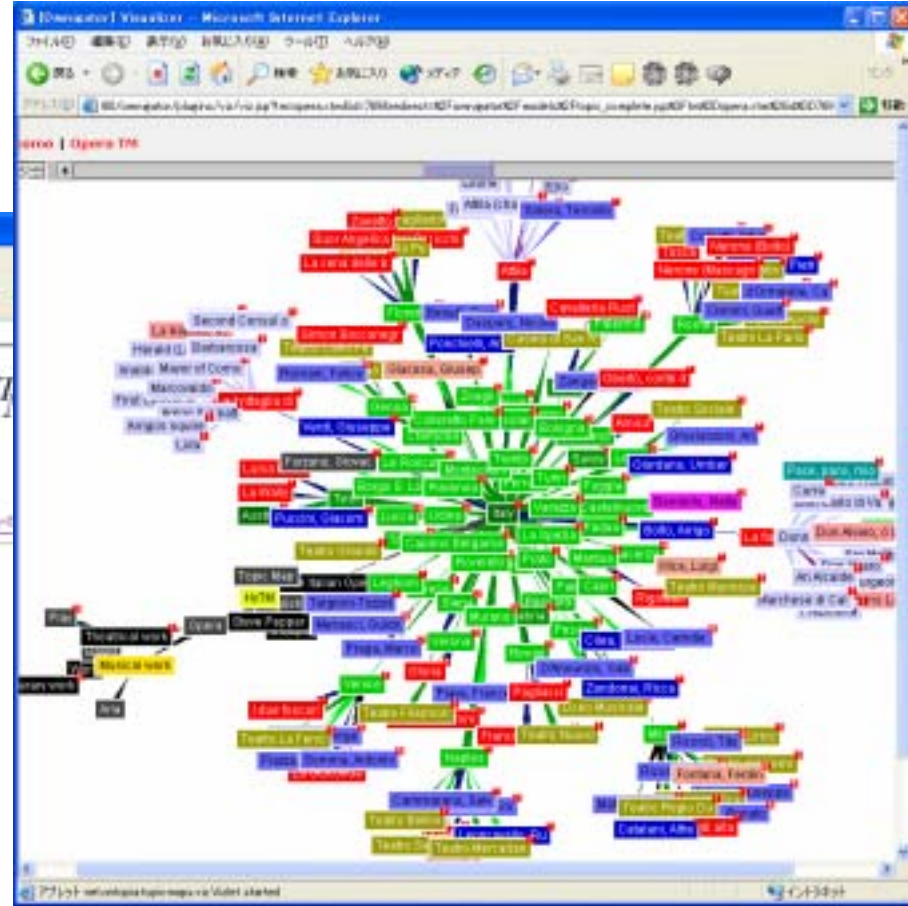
[Omnigator] Vizualizer - Microsoft Internet Explorer
ファイル(F) 編集(E) 表示(V) お気に入り(A) ツール(T) ヘルプ(H)
戻る 検索 お気に入り メディア
アドレス(D) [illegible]
omo | Opera TM
Aida
Suor Angelica
La carta dello 8
Attila
Second Cercal
Harald
Stiffelio
Maria
Mascon
First
Arrigo
Luisa
Simon Boccanegra
Piacenza
Verdi, Giuseppe
Luisa
La Rocca
Fontana, Ferdinando
Puccini, Giacomo
Teatro Grande
Topic Map
HyTM
Italian Opera
Steve Pepper
Opera
Theatrical work
Musical work
Aria
Verona
Firenze
Targioni-Tozzetti
Menasci, Guido
Praga, Marco
Milano
Venezia
Teatro La Fenice
Cavalleria Rusticana
Otello
Teatro Grande
Giordano, Umberto
Boito, Arrigo
Illica, Luigi
Pagliacci
Zandonai, Riccardo
Napoli
Catalani, Alfredo
Fontana, Ferdinando
Teatro Regio
Teatro Nuovo
Teatro La Fenice
Teatro Costanzi
Teatro Massimo
Teatro Bellini
Giacosa, Giuseppe
Mascagni, Pietro
Leoncavallo, Ruggiero
Italy
Rome
Leone
Teatro Carlo Felice
Teatro Comunale
Don Alvaro
Marchese di Calatrava
Pace, pace, mio Dio
Carlo
Alcalde
アプレット net.ontopia.topicmaps.viz.VizIt started
インターネット